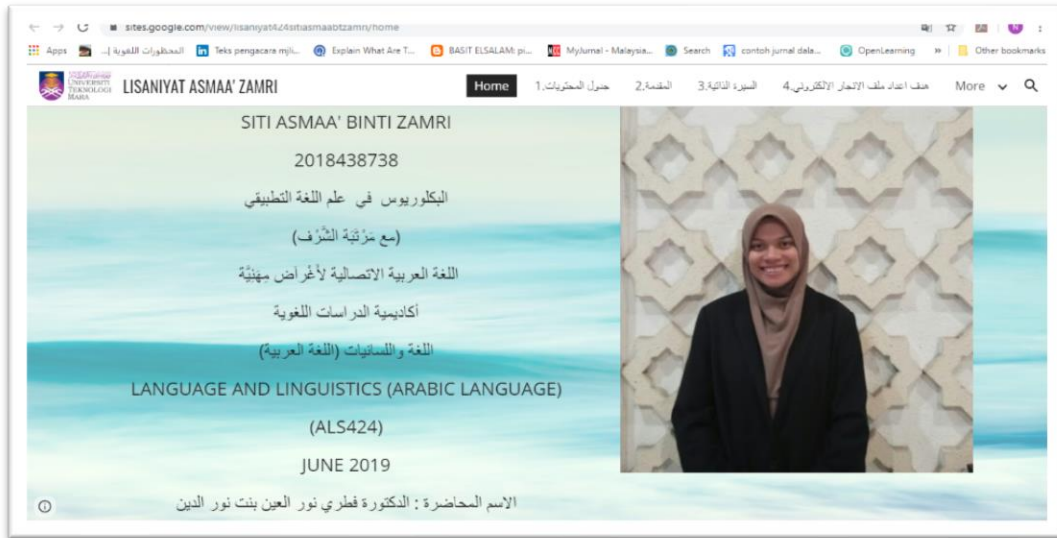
sites.google.com/view/lisaniyat424sitiasmaabtzamri/home

Apps | المحظورات اللغوية | Teks pengacara majli... | Explain What Are T... | BASIT ELSALAM: pi... | MyJurnal - Malaysia... | Search | contoh jurnal dala... | OpenLearning | » | Other bookmarks

UNIVERSITI TEKNOLOGI MARA

LISANIYAT ASMAA' ZAMRI

Home | جدول المحتويات.1 | المقدمة.2 | السيرة الذاتية.3 | هدف اعداد ملف الانجاز الالكتروني.4 | More

SITI ASMAA' BINTI ZAMRI

2018438738

البكلوريوس في علم اللغة التطبيقي

(مع مَرْتَبَة الشَّرَف)

اللغة العربية الاتصالية لأغراض مِهنيَّة

أكاديمية الدراسات اللغوية

اللغة واللسانيات (اللغة العربية)

LANGUAGE AND LINGUISTICS (ARABIC LANGUAGE)

(ALS424)

JUNE 2019

الاسم المحاضرة : الدكتورة فطري نور العين بنت نور الدين